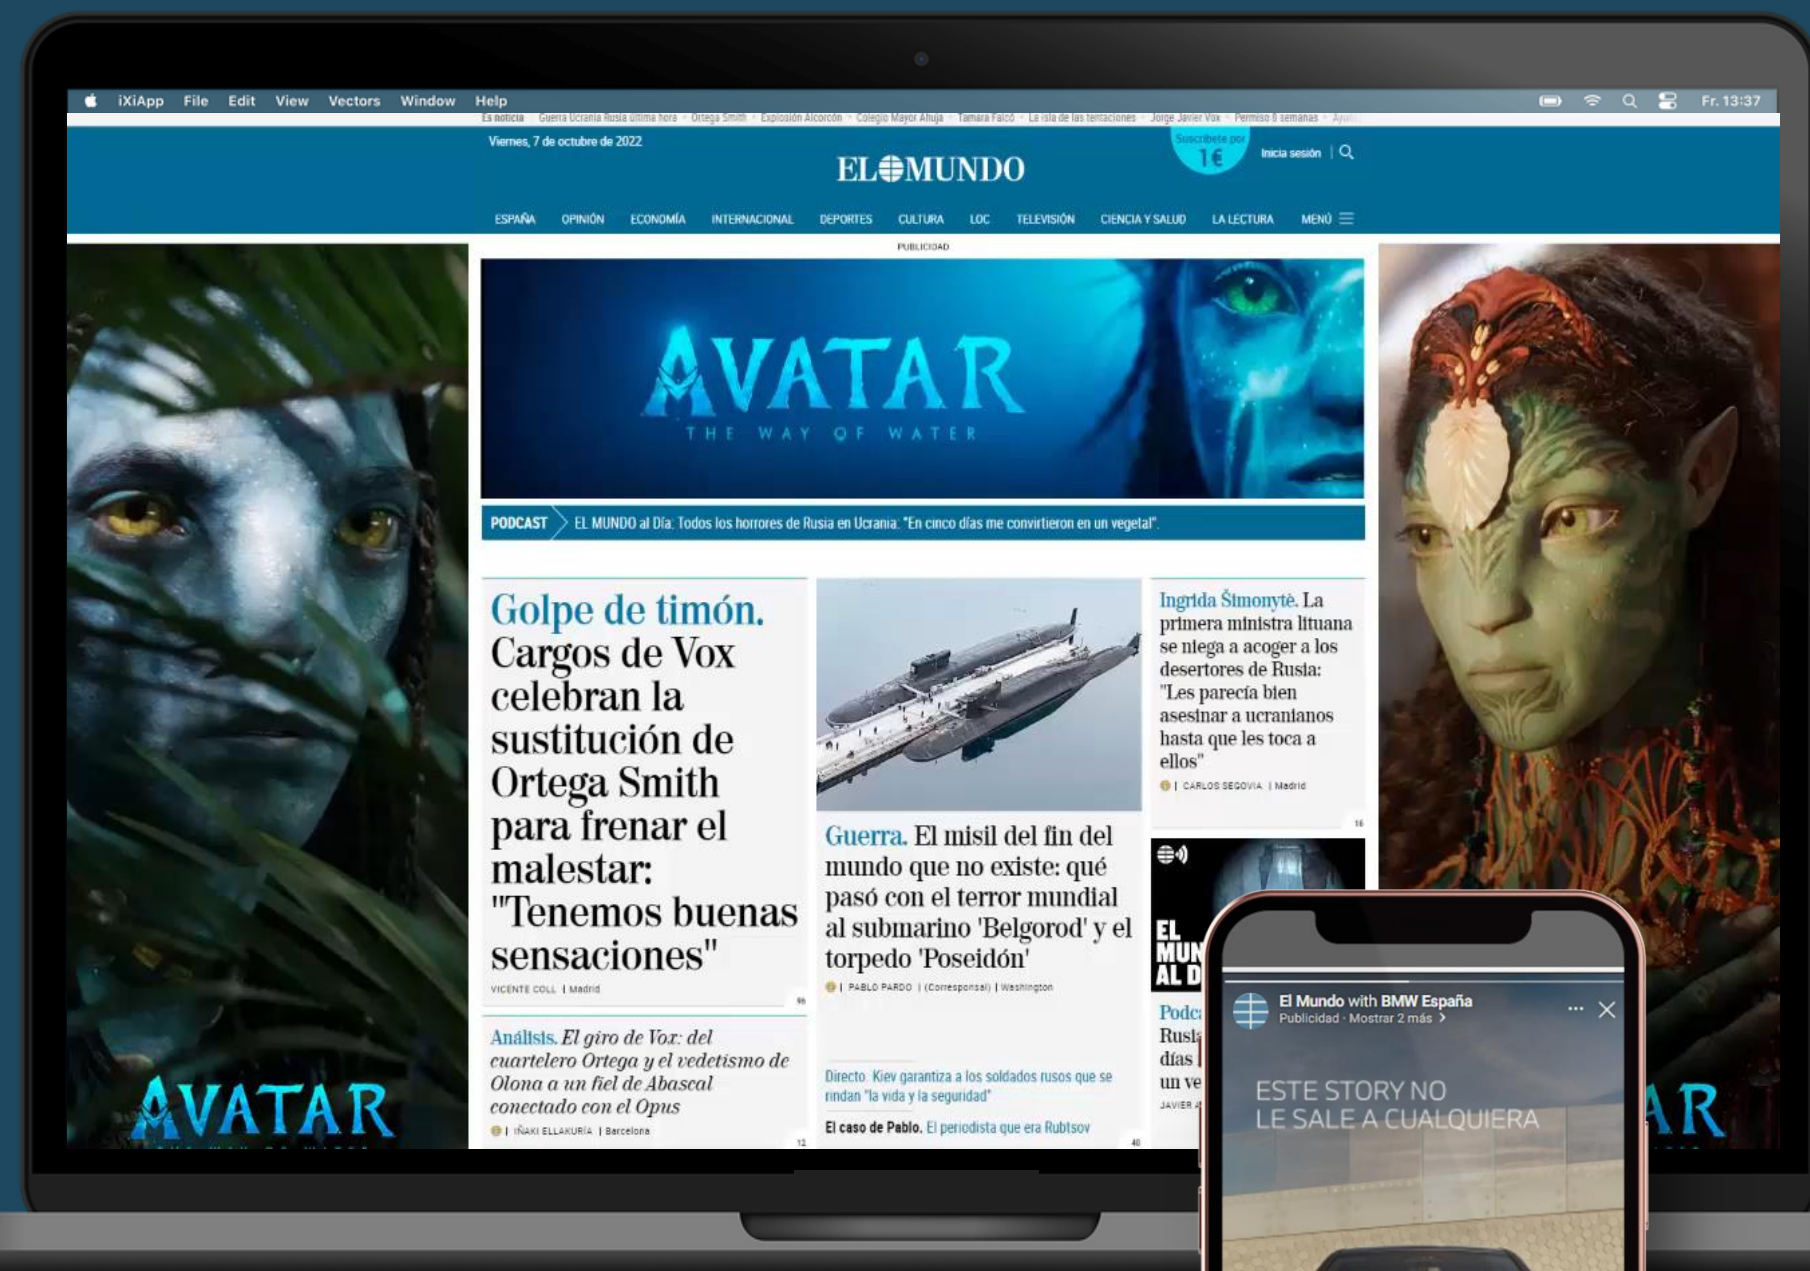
iXiApp File Edit View Vectors Window Help

Fr. 13:37

Es noticia Guerra Ucrania Rusia última hora · Ortega Smith · Explosión Alcorcón · Colegio Mayor Ahuja · Tamara Falcó · La isla de las tentaciones · Jorge Javier Vox · Permiso 8 semanas · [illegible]

Viernes, 7 de octubre de 2022

EL MUNDO

Suscríbete por 1€

Inicia sesión

ESPAÑA OPINIÓN ECONOMÍA INTERNACIONAL DEPORTES CULTURA LOC TELEVISIÓN CIENCIA Y SALUD LA LECTURA MENÚ

PUBLICIDAD

AVATAR
THE WAY OF WATER

PODCAST EL MUNDO al Día: Todos los horrores de Rusia en Ucrania: "En cinco días me convirtieron en un vegetal".

Golpe de timón. Cargos de Vox celebran la sustitución de Ortega Smith para frenar el malestar: "Tenemos buenas sensaciones"

VICENTE COLL | Madrid

Análisis. El giro de Vox: del cuartelero Ortega y el vedetismo de Olona a un fiel de Abascal conectado con el Opus

IÑAKI ELLAKURÍA | Barcelona

Guerra. El misil del fin del mundo que no existe: qué pasó con el terror mundial al submarino 'Belgorod' y el torpedo 'Poseidón'

PABLO PARDO | (Corresponsal) | Washington

Directo Kiev garantiza a los soldados rusos que se rindan "la vida y la seguridad"

El caso de Pablo. El periodista que era Rubtsov

Ingrida Šimonytė. La primera ministra lituana se niega a acoger a los desertores de Rusia: "Les parecía bien asesinar a ucranianos hasta que les toca a ellos"

CARLOS SEGOVIA | Madrid

EL MUN AL D

Podc Rusi días un ve

JAVIER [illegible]

El Mundo with BMW España
Publicidad · Mostrar 2 más

ESTE STORY NO LE SALE A CUALQUIERA

AVATAR

AR